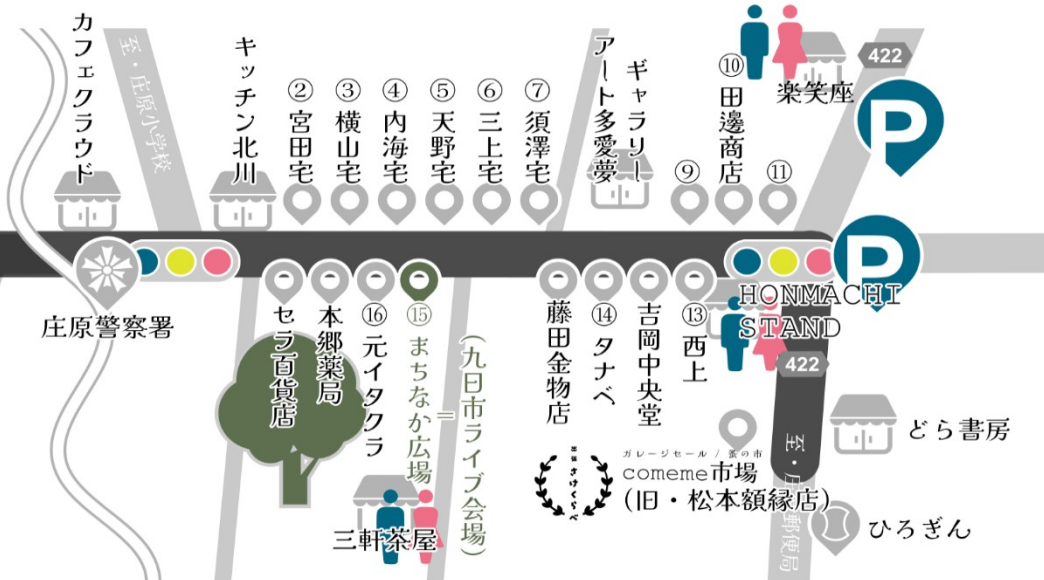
カフェクラウド

至・庄原小学校

キッチン北川

② 宮田宅

③ 横山宅

④ 内海宅

⑤ 天野宅

⑥ 三上宅

⑦ 須澤宅

ギャラリー アート多愛夢

⑨

⑩ 田邊商店

⑪

楽笑座

422

庄原警察署

セラ百貨店

本郷薬局

⑯ 元イタクラ

⑮ まちなか広場 = (九日市ライブ会場)

藤田金物店

⑭ タナベ

吉岡中央堂

⑬ 西上

HONMACHI STAND

422

どら書房

至・庄原郵便局

ガレージセール / 蚤の市
comeme市場
(旧・松本額縁店)

ひろぎん

三軒茶屋